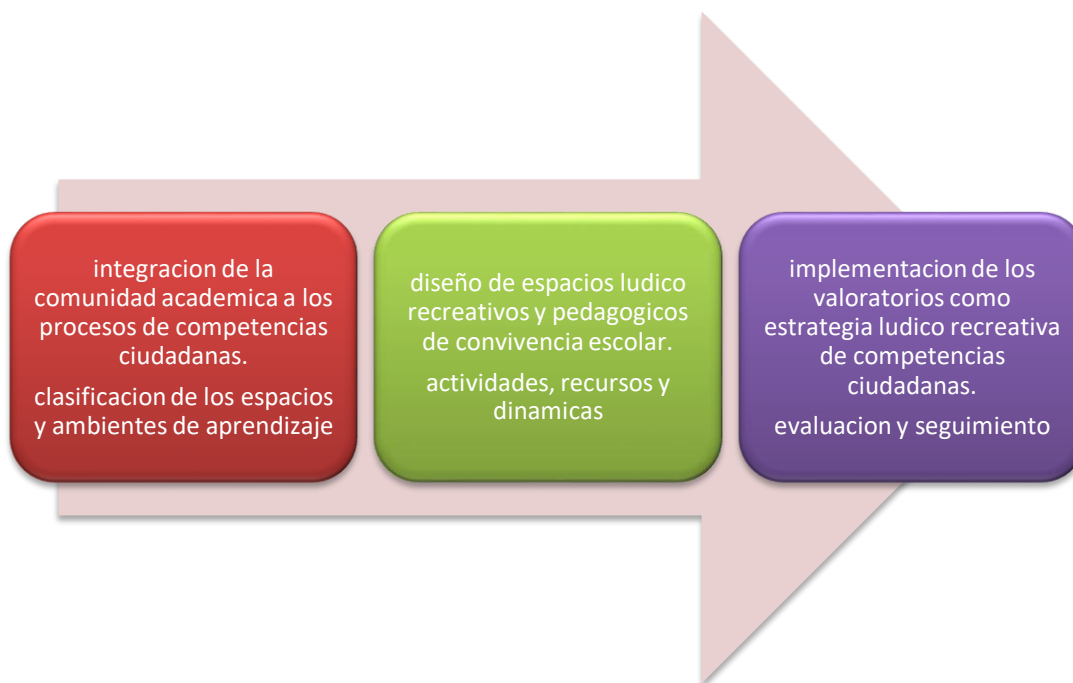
integracion de la comunidad academica a los procesos de competencias ciudadanas.

clasificacion de los espacios y ambientes de aprendizaje

diseño de espacios ludico recreativos y pedagogicos de convivencia escolar.

actividades, recursos y dinamicas

implementacion de los valoratorios como estrategia ludico recreativa de competencias ciudadanas.

evaluacion y seguimiento